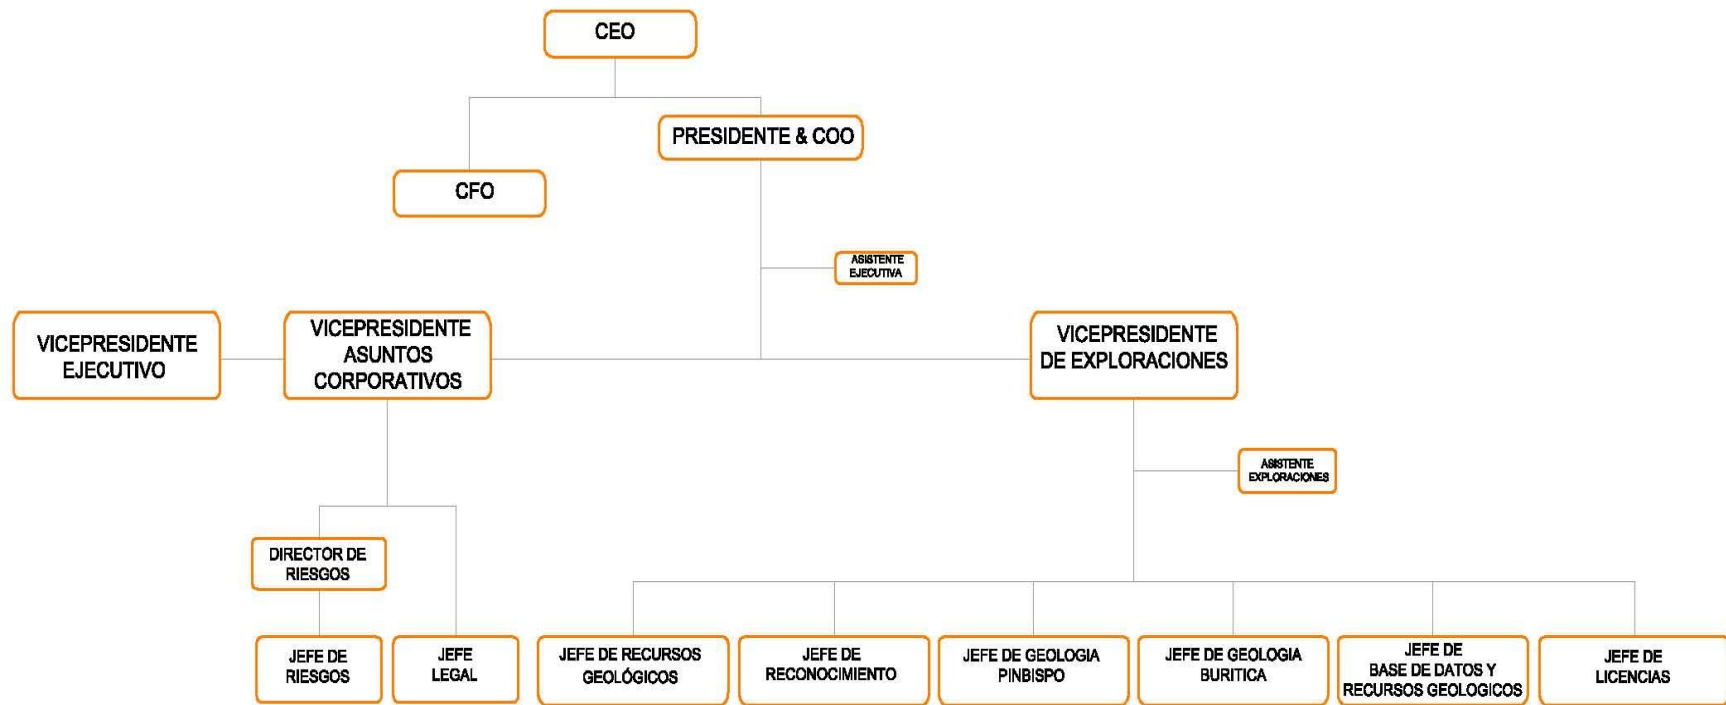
CEO

PRESIDENTE & COO

CFO

ASISTENTE EJECUTIVA

VICEPRESIDENTE EJECUTIVO

VICEPRESIDENTE ASUNTOS CORPORATIVOS

VICEPRESIDENTE DE EXPLORACIONES

ASISTENTE EXPLORACIONES

DIRECTOR DE RIESGOS

JEFE DE RIESGOS

JEFE LEGAL

JEFE DE RECURSOS GEOLÓGICOS

JEFE DE RECONOCIMIENTO

JEFE DE GEOLOGIA PINBISPO

JEFE DE GEOLOGIA BURITICA

JEFE DE BASE DE DATOS Y RECURSOS GEOLOGICOS

JEFE DE LICENCIAS